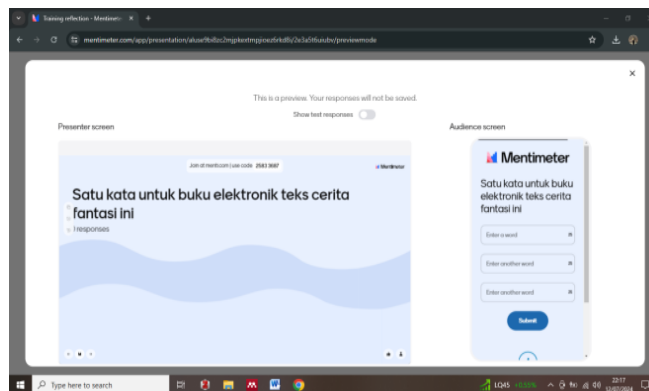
Training reflection - Mentimeter ×

mentimeter.com/app/presentation/aluoe9b8zc2mjpkextmpjceo6rkd8s/2e3a5t6uiubv/previewmode

×

This is a preview. Your responses will not be saved.

Show test responses

Presenter screen

Audience screen

Join at menti.com | use code 2583 3687

Mentimeter

Satu kata untuk buku elektronik teks cerita fantasi ini

1 responses

Mentimeter

Satu kata untuk buku elektronik teks cerita fantasi ini

Enter a word

Enter another word

Enter another word

Submit

Type here to search

LQ45

22:17
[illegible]